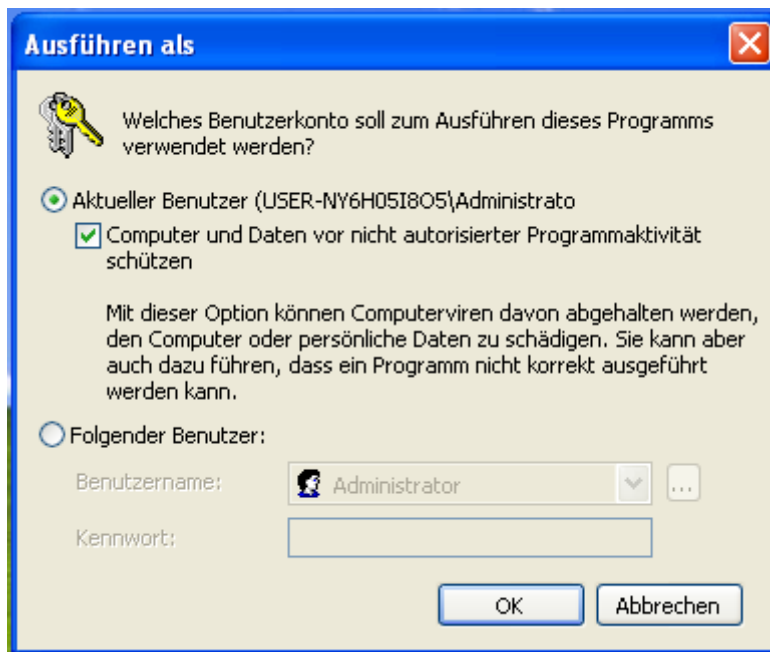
Ausführen als

Welches Benutzerkonto soll zum Ausführen dieses Programms verwendet werden?

Aktueller Benutzer (USER-NY6H05I8O5\Administrato

Computer und Daten vor nicht autorisierter Programmaktivität schützen

Mit dieser Option können Computerviren davon abgehalten werden, den Computer oder persönliche Daten zu schädigen. Sie kann aber auch dazu führen, dass ein Programm nicht korrekt ausgeführt werden kann.

Folgender Benutzer:

Benutzername: Administrator ...

Kennwort:

OK Abbrechen